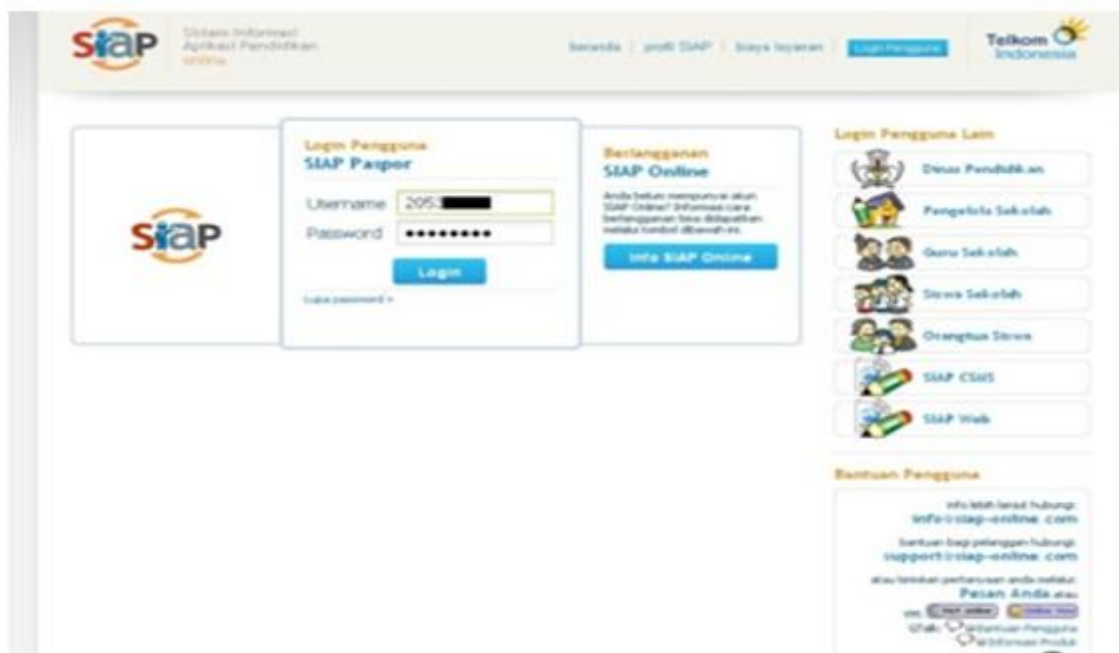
SiaP Sistem Informasi Aplikasi Pendidikan online

beranda | profil SIAP | biaya layanan | Login Pengguna

Telkom Indonesia

SiaP

Login Pengguna
SIAP Paspor

Username 205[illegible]
Password •••••••••

Login

Lupa password »

Berlangganan
SIAP Online

Anda belum mempunyai akun SIAP Online? Informasi cara berlangganan bisa didapatkan melalui tombol dibawah ini.

Info SIAP Online

Login Pengguna Lain

Dinas Pendidikan

Pengelola Sekolah

Guru Sekolah

Siswa Sekolah

Orangtua Siswa

SIAP CSMS

SIAP Web

Bantuan Pengguna

info lebih lanjut hubungi:
info@siap-online.com

bantuan bagi pelanggan hubungi:
support@siap-online.com

atau tinggalkan pertanyaan anda melalui:
Pesan Anda atau

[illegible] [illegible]

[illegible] Bantuan Pengguna
Informasi Produk